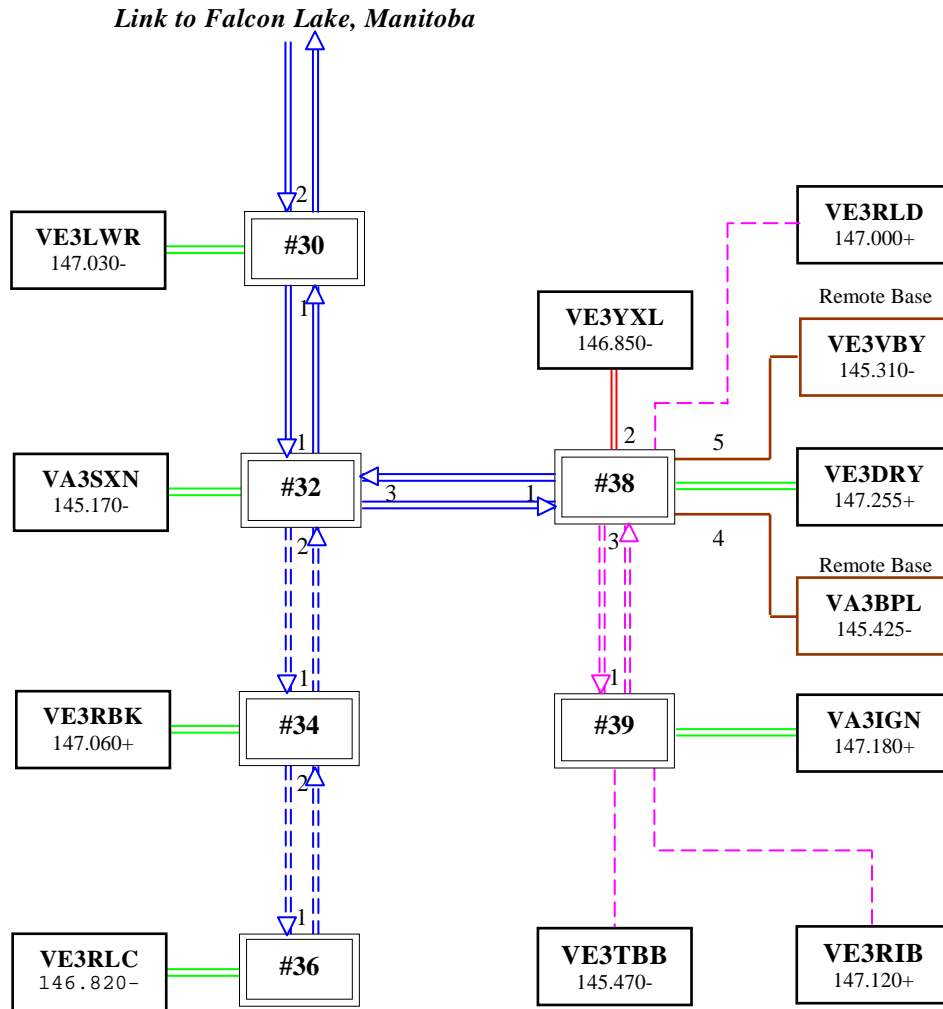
Link to Falcon Lake, Manitoba

2

VE3LWR
147.030-

#30

1

VE3RLD
147.000+

Remote Base

VE3YXL
146.850-

VE3VBY
145.310-

1

2

5

VA3SXN
145.170-

#32

3

1

#38

VE3DRY
147.255+

2

3

4

Remote Base

VA3BPL
145.425-

1

1

VE3RBK
147.060+

#34

#39

VA3IGN
147.180+

2

1

VE3RLC
146.820-

#36

VE3TBB
145.470-

VE3RIB
147.120+